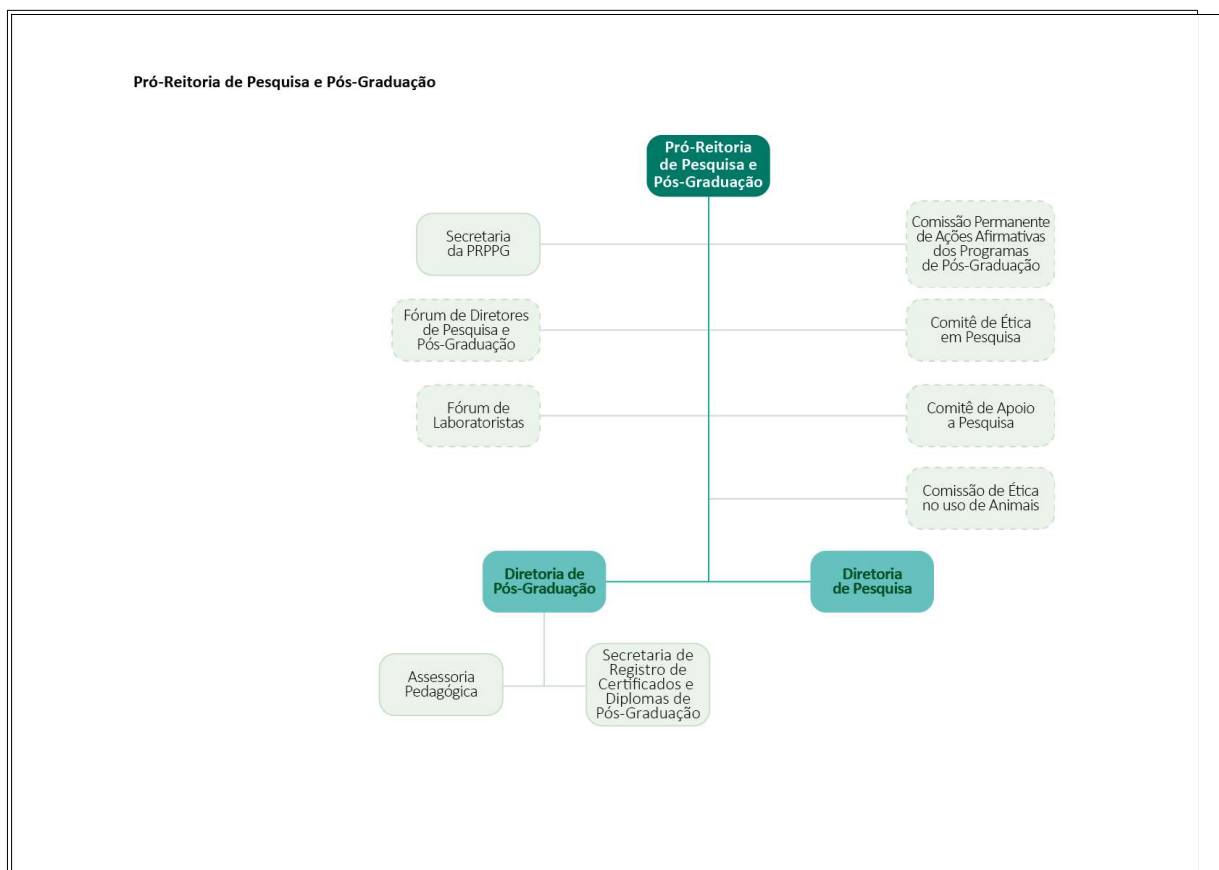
Pró-Reitoria de Pesquisa e Pós-Graduação

Pró-Reitoria de Pesquisa e Pós-Graduação

Secretaria da PRPPG

Comissão Permanente de Ações Afirmativas dos Programas de Pós-Graduação

Fórum de Diretores de Pesquisa e Pós-Graduação

Comitê de Ética em Pesquisa

Fórum de Laboratoristas

Comitê de Apoio a Pesquisa

Comissão de Ética no uso de Animais

Diretoria de Pós-Graduação

Diretoria de Pesquisa

Assessoria Pedagógica

Secretaria de Registro de Certificados e Diplomas de Pós-Graduação